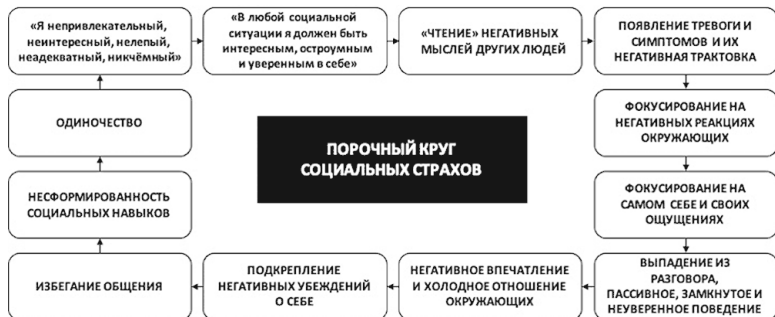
«Я непривлекательный, неинтересный, нелепый, неадекватный, никчёмный»

«В любой социальной ситуации я должен быть интересным, остроумным и уверенным в себе»

«ЧТЕНИЕ» НЕГАТИВНЫХ МЫСЛЕЙ ДРУГИХ ЛЮДЕЙ

ПОЯВЛЕНИЕ ТРЕВОГИ И СИМПТОМОВ И ИХ НЕГАТИВНАЯ ТРАКТОВКА

ОДИНОЧЕСТВО

ПОРОЧНЫЙ КРУГ СОЦИАЛЬНЫХ СТРАХОВ

ФОКУСИРОВАНИЕ НА НЕГАТИВНЫХ РЕАКЦИЯХ ОКРУЖАЮЩИХ

НЕСФОРМИРОВАННОСТЬ СОЦИАЛЬНЫХ НАВЫКОВ

ФОКУСИРОВАНИЕ НА САМОМ СЕБЕ И СВОИХ ОЩУЩЕНИЯХ

ИЗБЕГАНИЕ ОБЩЕНИЯ

ПОДКРЕПЛЕНИЕ НЕГАТИВНЫХ УБЕЖДЕНИЙ О СЕБЕ

НЕГАТИВНОЕ ВПЕЧАТЛЕНИЕ И ХОЛОДНОЕ ОТНОШЕНИЕ ОКРУЖАЮЩИХ

ВЫПАДЕНИЕ ИЗ РАЗГОВОРА, ПАССИВНОЕ, ЗАМКНУТОЕ И НЕУВЕРЕННОЕ ПОВЕДЕНИЕ